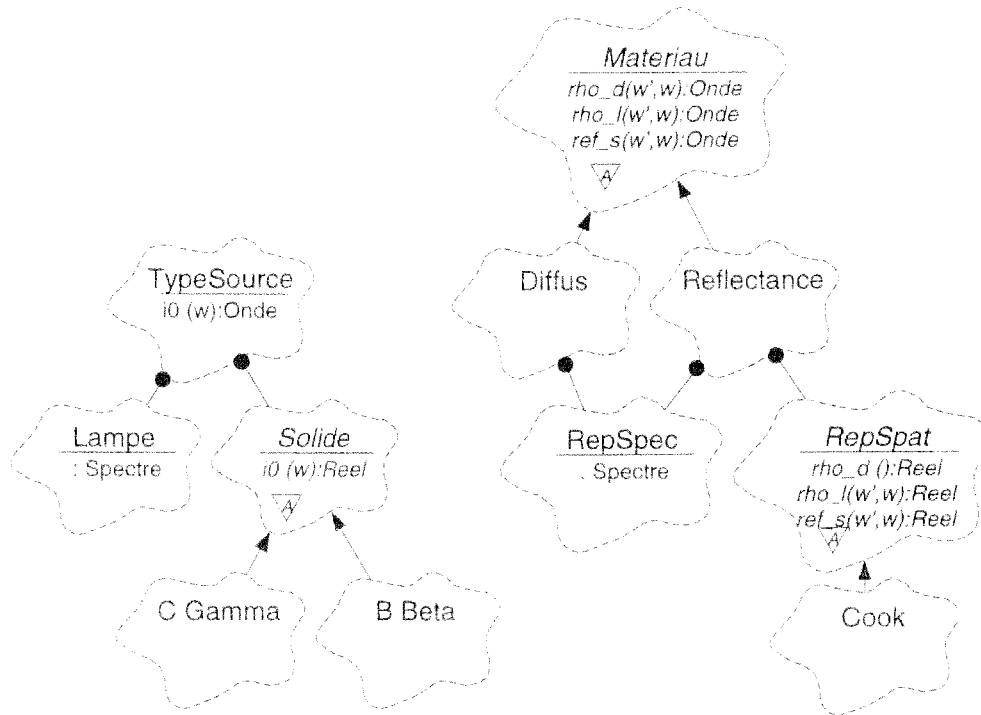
Materiau
rho_d(w',w):Onde
rho_l(w',w):Onde
ref_s(w',w):Onde
A

TypeSource
i0 (w):Onde

Diffus

Reflectance

Lampe
: Spectre

Solide
i0 (w):Reel
A

RepSpec
: Spectre

RepSpat
rho_d ():Reel
rho_l(w',w):Reel
ref_s(w',w):Reel
A

C Gamma

B Beta

Cook